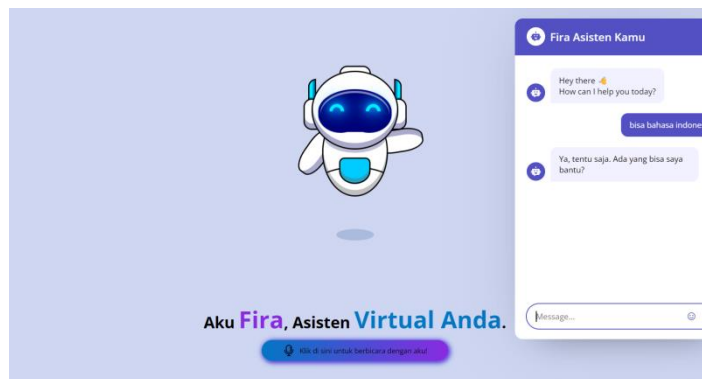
Fira Asisten Kamu

Hey there 👋
How can I help you today?

bisa bahasa indone

Ya, tentu saja. Ada yang bisa saya bantu?

Message...

Aku Fira, Asisten Virtual Anda.

Klik di sini untuk berbicara dengan aku!